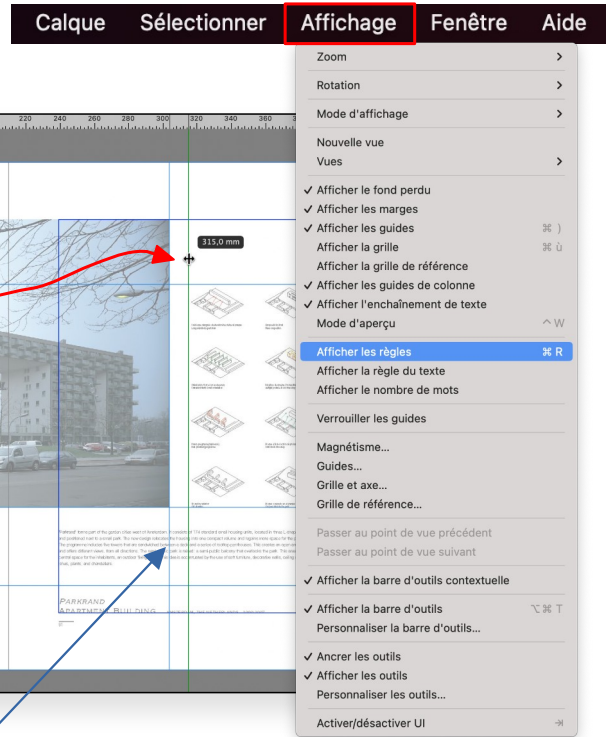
Calque Sélectionner Affichage Fenêtre Aide

Zoom
Rotation
Mode d'affichage
Nouvelle vue
Vues
✓ Afficher le fond perdu
✓ Afficher les marges
✓ Afficher les guides ⌘ )
Afficher la grille ⌘ ù
Afficher la grille de référence
✓ Afficher les guides de colonne
✓ Afficher l'enchaînement de texte
Mode d'aperçu ^ W
Afficher les règles ⌘ R
Afficher la règle du texte
Afficher le nombre de mots
Verrouiller les guides
Magnétisme...
Guides...
Grille et axe...
Grille de référence...
Passer au point de vue précédent
Passer au point de vue suivant
✓ Afficher la barre d'outils contextuelle
✓ Afficher la barre d'outils ⌥⌘ T
Personnaliser la barre d'outils...
✓ Ancrer les outils
✓ Afficher les outils
Personnaliser les outils...
Activer/désactiver UI

220 240 260 280 300 320 340 360 380
315,0 mm

PARKRAND
APARTMENT BUILDING